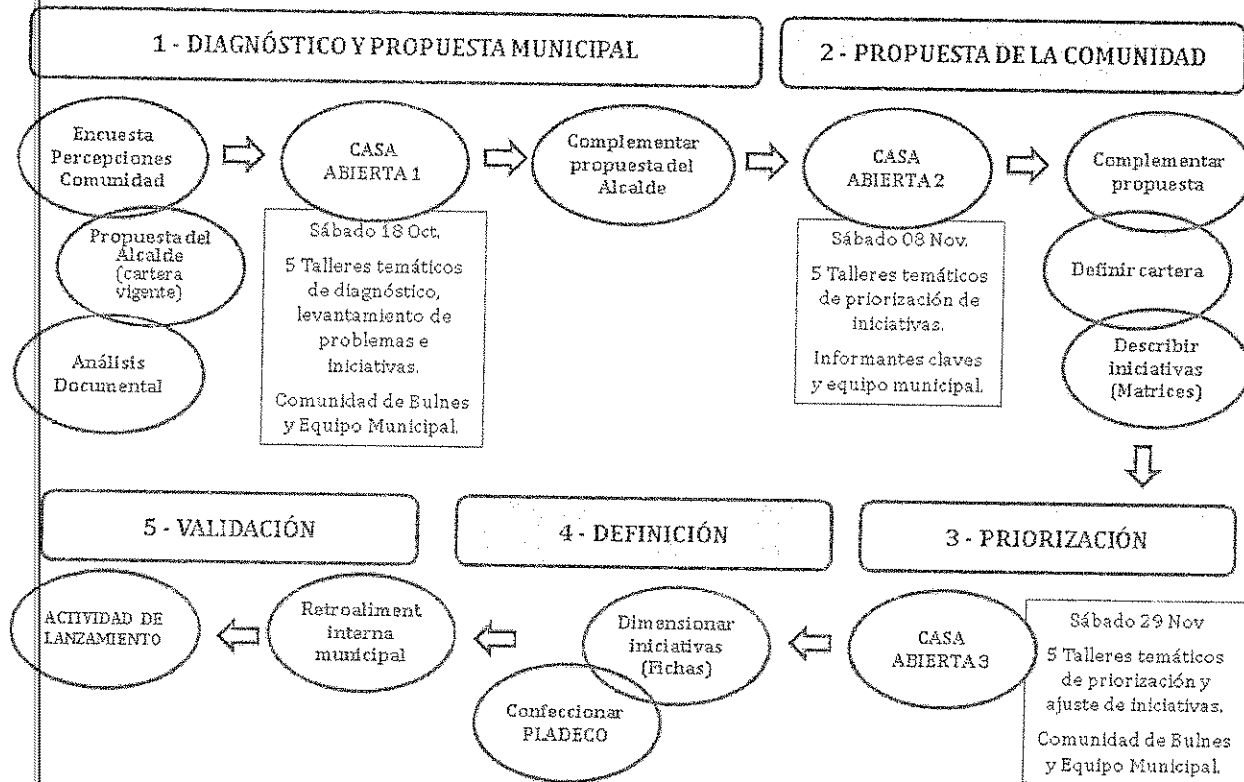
1 - DIAGNÓSTICO Y PROPUESTA MUNICIPAL

2 - PROPUESTA DE LA COMUNIDAD

Encuesta Percepciones Comunidad

CASA ABIERTA 1

Complementar propuesta del Alcalde

CASA ABIERTA 2

Complementar propuesta

Propuesta del Alcalde (cartera vigente)

Análisis Documental

Sábado 18 Oct.

5 Talleres temáticos de diagnóstico, levantamiento de problemas e iniciativas.

Comunidad de Bulnes y Equipo Municipal.

Sábado 08 Nov.

5 Talleres temáticos de priorización de iniciativas.

Informantes claves y equipo municipal.

Definir cartera

Describir iniciativas (Matrices)

5 - VALIDACIÓN

4 - DEFINICIÓN

3 - PRIORIZACIÓN

ACTIVIDAD DE LANZAMIENTO

Retroaliment interna municipal

Dimensionar iniciativas (Fichas)

Confeccionar PLADECO

CASA ABIERTA 3

Sábado 29 Nov

5 Talleres temáticos de priorización y ajuste de iniciativas.

Comunidad de Bulnes y Equipo Municipal.